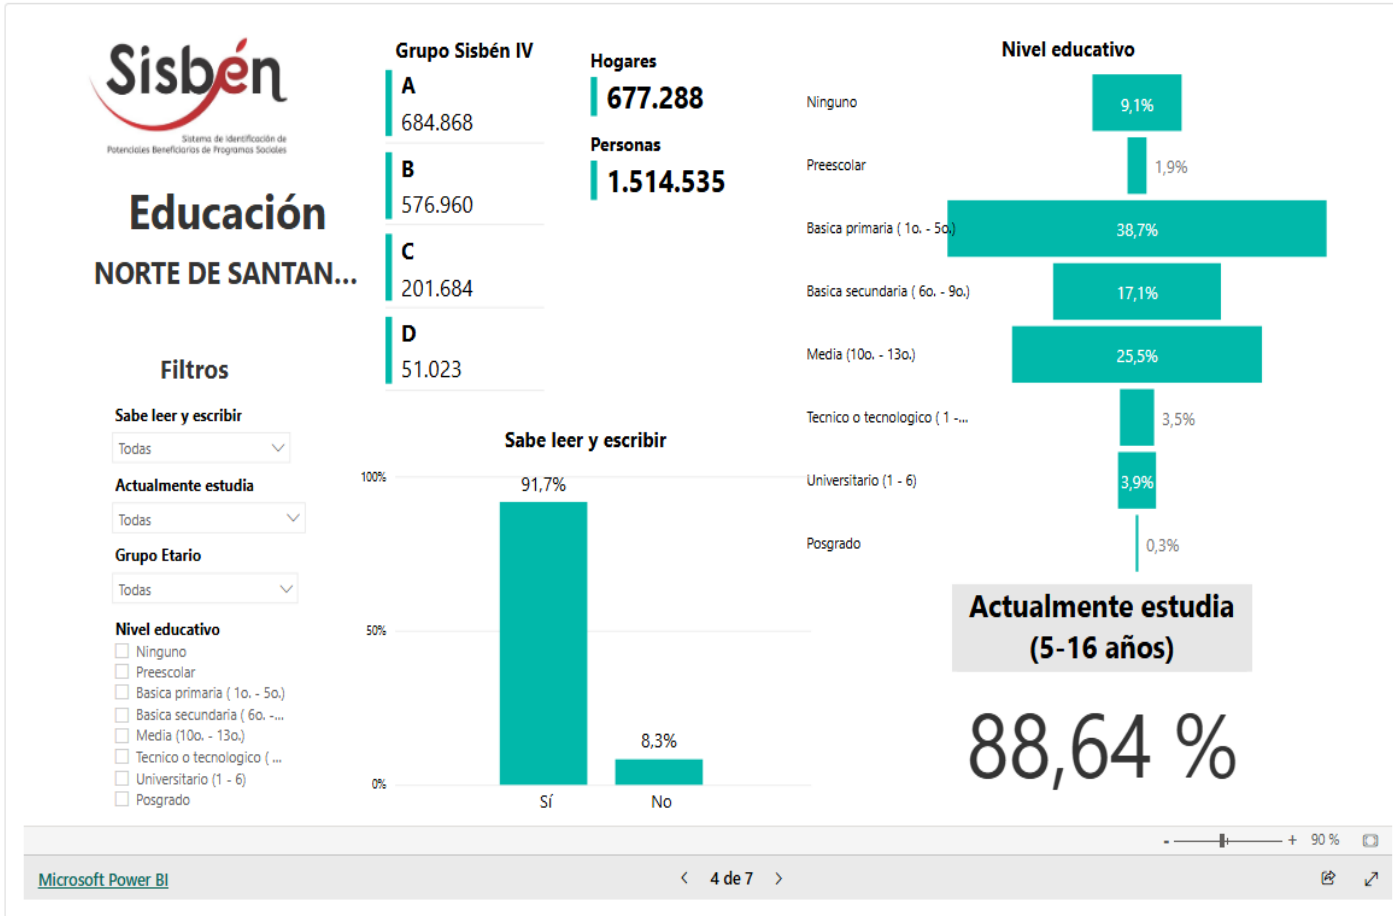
Sisbén
Sistema de Identificación de Potenciales Beneficiarios de Programas Sociales

Educación

NORTE DE SANTAN...

Filtros

Sabe leer y escribir
Todas

Actualmente estudia
Todas

Grupo Etario
Todas

Nivel educativo
Ninguno
Preescolar
Basica primaria ( 1o. - 5o.)
Basica secundaria ( 6o. -...
Media (10o. - 13o.)
Tecnico o tecnologico ( ...
Universitario (1 - 6)
Posgrado

Grupo Sisbén IV
A
684.868
B
576.960
C
201.684
D
51.023

Hogares
677.288
Personas
1.514.535

Sabe leer y escribir
100%
50%
0%
91,7%
8,3%
Sí
No

Nivel educativo
Ninguno 9,1%
Preescolar 1,9%
Basica primaria ( 1o. - 5o.) 38,7%
Basica secundaria ( 6o. - 9o.) 17,1%
Media (10o. - 13o.) 25,5%
Tecnico o tecnologico ( 1 -... 3,5%
Universitario (1 - 6) 3,9%
Posgrado 0,3%

Actualmente estudia (5-16 años)

88,64 %

- + 90 %

Microsoft Power BI

4 de 7